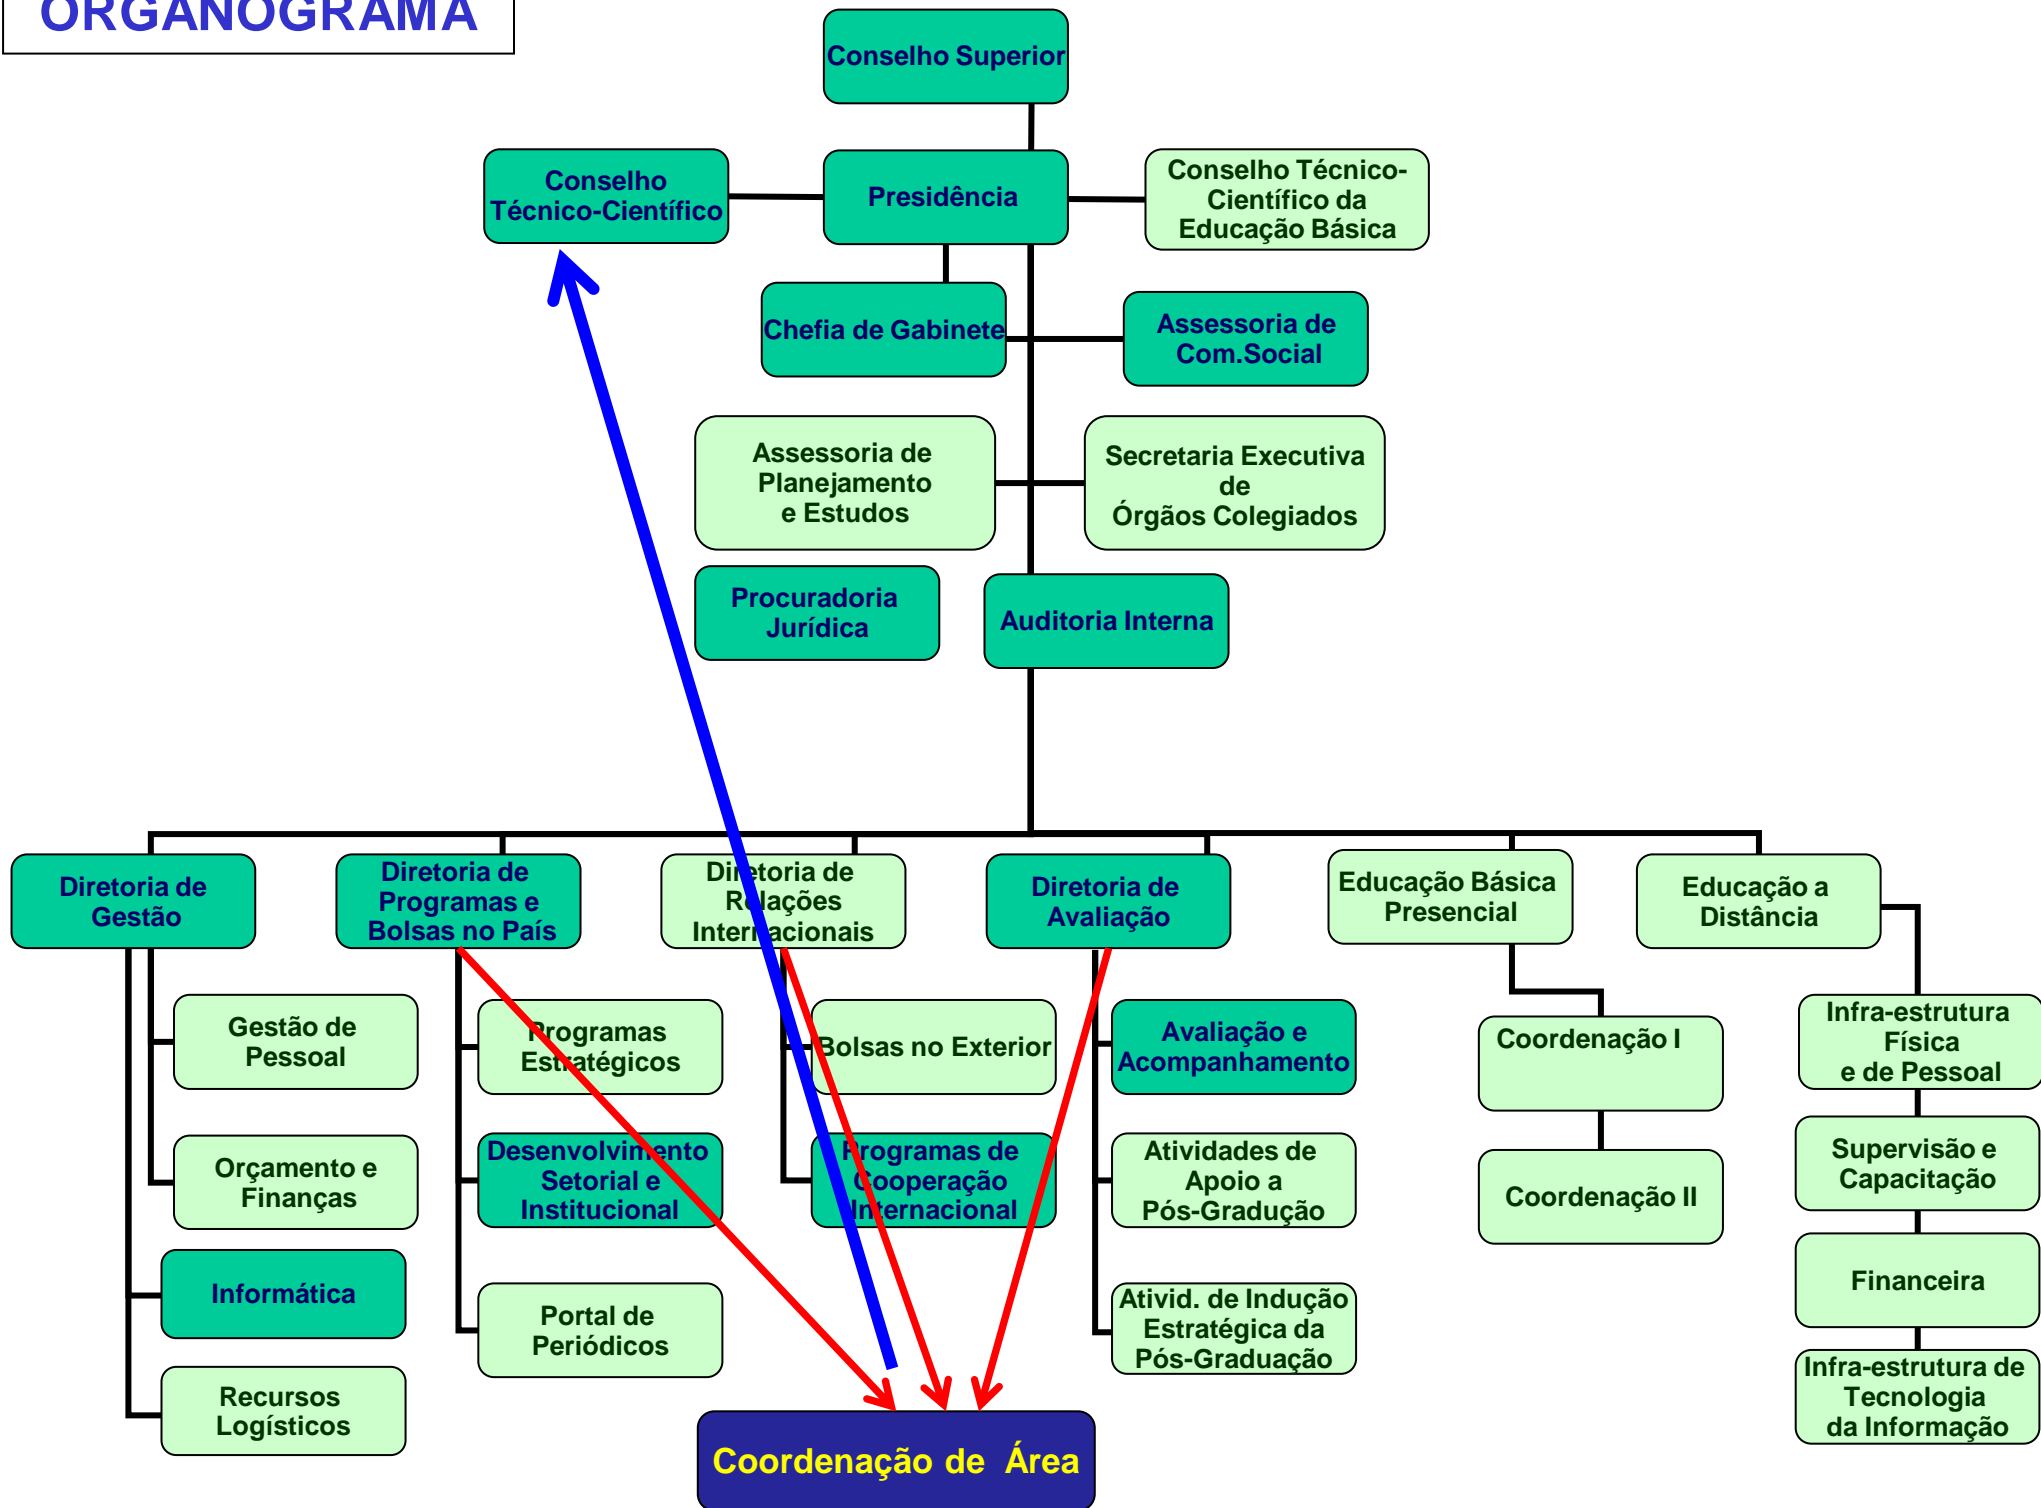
ORGANOGRAMA

Conselho Superior

Conselho Técnico-Científico

Presidência

Conselho Técnico-Científico da Educação Básica

Chefia de Gabinete

Assessoria de Com.Social

Assessoria de Planejamento e Estudos

Secretaria Executiva de Órgãos Colegiados

Procuradoria Jurídica

Auditoria Interna

Diretoria de Gestão

Gestão de Pessoal

Orçamento e Finanças

Informática

Recursos Logísticos

Diretoria de Programas e Bolsas no País

Programas Estratégicos

Desenvolvimento Setorial e Institucional

Portal de Periódicos

Diretoria de Relações Internacionais

Bolsas no Exterior

Programas de Cooperação Internacional

Diretoria de Avaliação

Avaliação e Acompanhamento

Atividades de Apoio a Pós-Graducão

Ativid. de Indução Estratégica da Pós-Graduação

Educação Básica Presencial

Coordenação I

Coordenação II

Educação a Distância

Infra-estrutura Física e de Pessoal

Supervisão e Capacitação

Financeira

Infra-estrutura de Tecnologia da Informação

Coordenação de Área